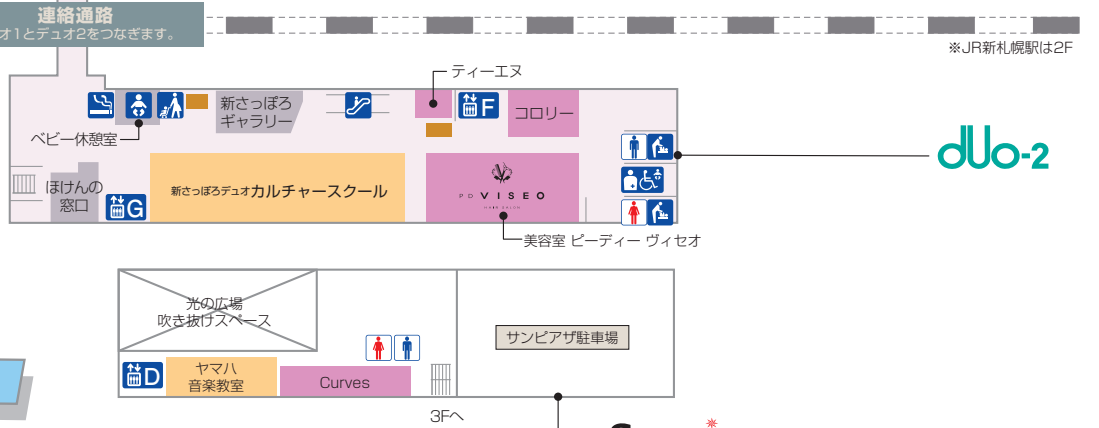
連絡通路
オ1とデュオ2をつなぎます。

※JR新札幌駅は2F

ティーエヌ

新さっぽろ
ギャラリー

F

コロリー

ベビー休憩室

duo-2

ほけんの
窓口

G

新さっぽろデュオ カルチャースクール

PD VISEO

美容室 ピーディー ヴィセオ

光の広場
吹き抜けスペース

D

ヤマハ
音楽教室

Curves

サンピアザ駐車場

3Fへ